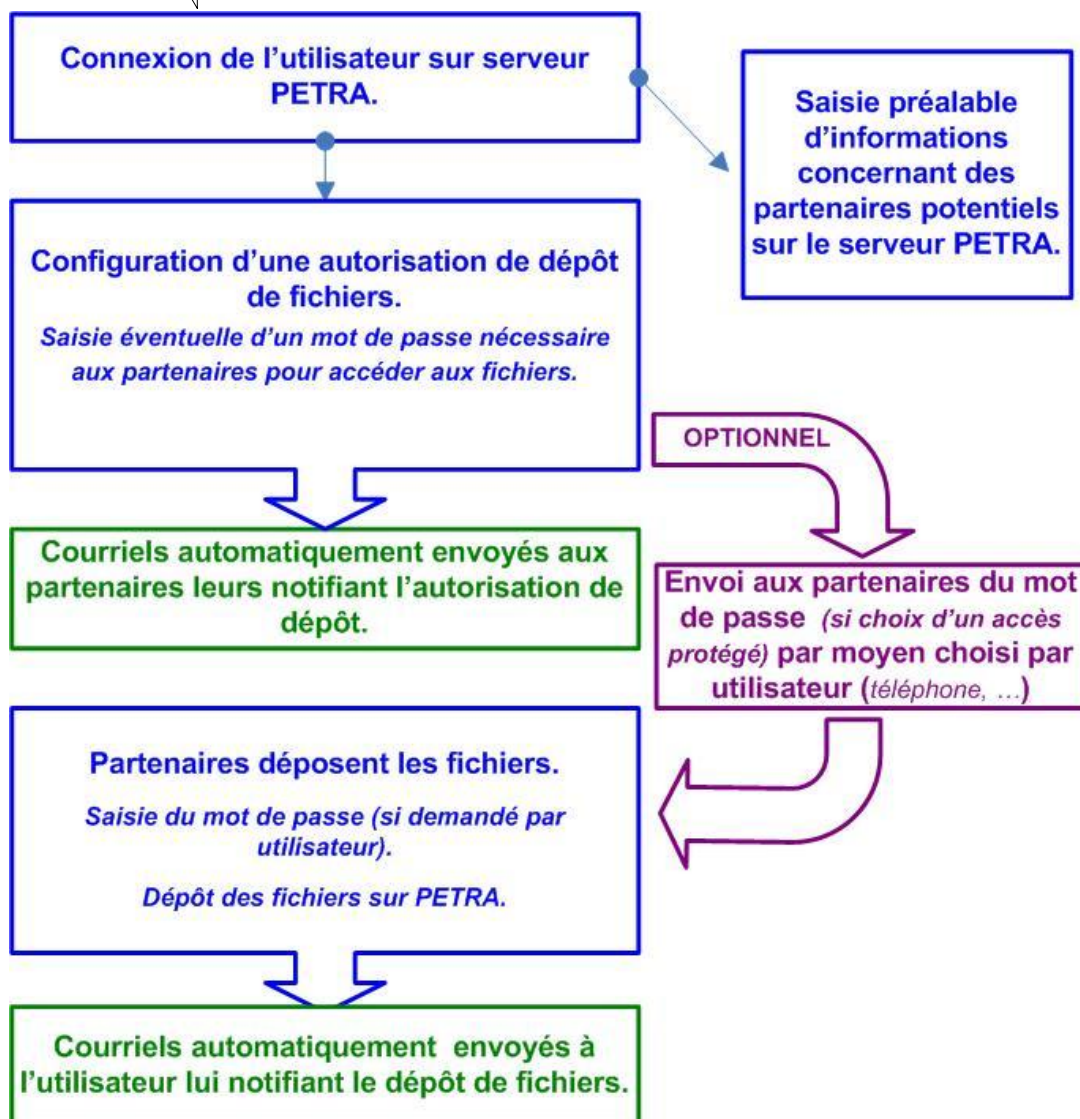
Connexion de l'utilisateur sur serveur PETRA.

Saisie préalable d'informations concernant des partenaires potentiels sur le serveur PETRA.

Configuration d'une autorisation de dépôt de fichiers.

Saisie éventuelle d'un mot de passe nécessaire aux partenaires pour accéder aux fichiers.

OPTIONNEL

Courriels automatiquement envoyés aux partenaires leurs notifiant l'autorisation de dépôt.

Envoi aux partenaires du mot de passe (si choix d'un accès protégé) par moyen choisi par utilisateur (téléphone, …)

Partenaires déposent les fichiers.

Saisie du mot de passe (si demandé par utilisateur).

Dépôt des fichiers sur PETRA.

Courriels automatiquement envoyés à l'utilisateur lui notifiant le dépôt de fichiers.